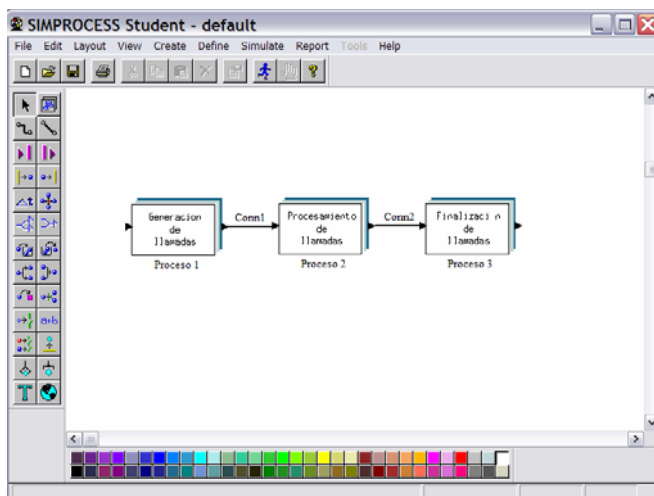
SIMPROCESS Student - default

File Edit Layout View Create Define Simulate Report Tools Help

Generacion de llamadas

Proceso 1

Conn1

Procesamiento de llamadas

Proceso 2

Conn2

Finalizacion de llamadas

Proceso 3